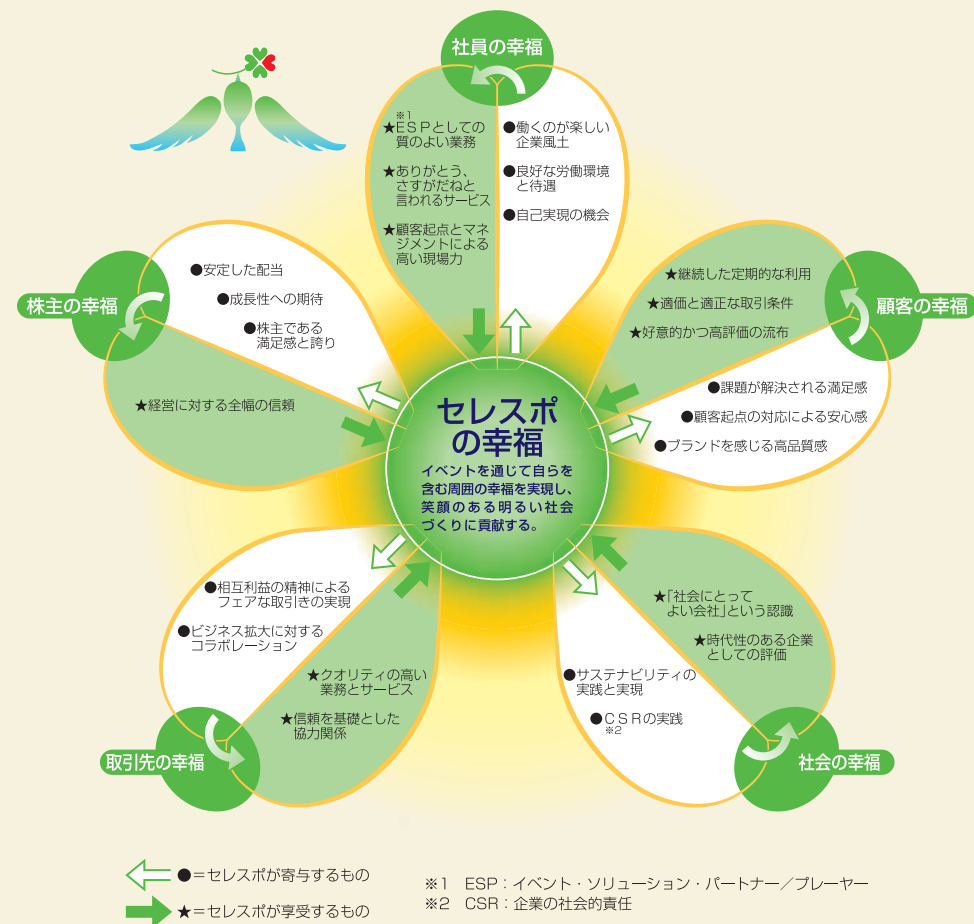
社員の幸福

※1
★ESPとしての質のよい業務

★ありがとう、さすがだねと言われるサービス

★顧客起点とマネジメントによる高い現場力

●働くのが楽しい企業風土

●良好な労働環境と待遇

●自己実現の機会

顧客の幸福

★継続した定期的な利用

★適価と適正な取引条件

★好意的かつ高評価の流布

●課題が解決される満足感

●顧客起点の対応による安心感

●ブランドを感じる高品質感

社会の幸福

★「社会にとってよい会社」という認識

★時代性のある企業としての評価

●サステナビリティの実践と実現

●CSRの実践
※2

取引先の幸福

●相互利益の精神によるフェアな取引きの実現

●ビジネス拡大に対するコラボレーション

★クオリティの高い業務とサービス

★信頼を基礎とした協力関係

株主の幸福

●安定した配当

●成長性への期待

●株主である満足感と誇り

★経営に対する全幅の信頼

セレスポの幸福

イベントを通じて自らを含む周囲の幸福を実現し、笑顔のある明るい社会づくりに貢献する。

●＝セレスポが寄与するもの

★＝セレスポが享受するもの

※1　ESP：イベント・ソリューション・パートナー／プレーヤー
※2　CSR：企業の社会的責任